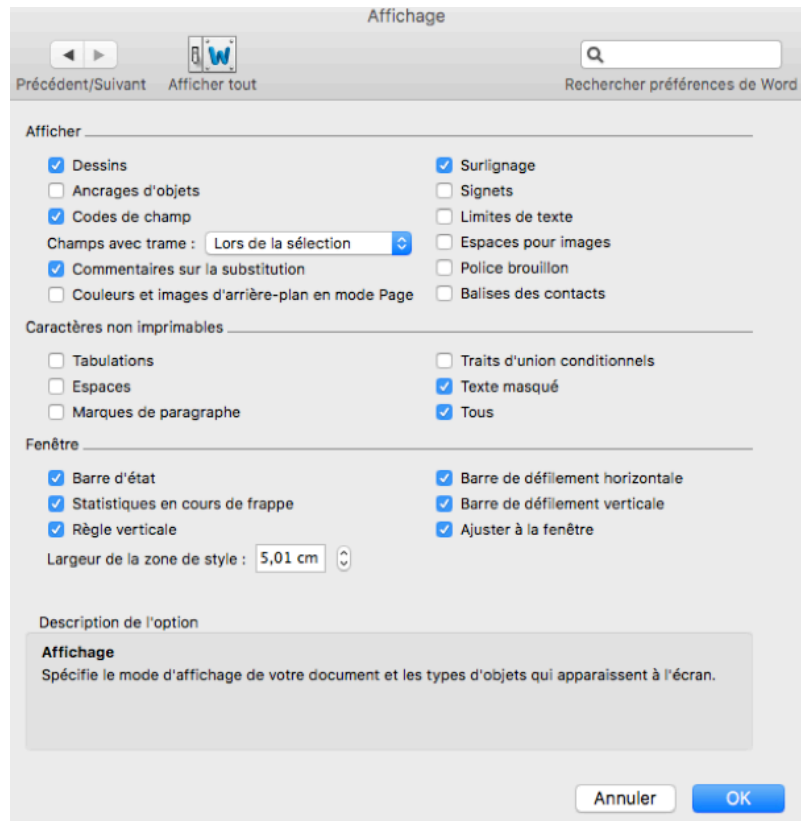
Affichage

Précédent/Suivant Afficher tout

Rechercher préférences de Word

Afficher

Dessins
Ancrages d'objets
Codes de champ
Champs avec trame : Lors de la sélection
Commentaires sur la substitution
Couleurs et images d'arrière-plan en mode Page

Surlignage
Signets
Limites de texte
Espaces pour images
Police brouillon
Balises des contacts

Caractères non imprimables

Tabulations
Espaces
Marques de paragraphe

Traits d'union conditionnels
Texte masqué
Tous

Fenêtre

Barre d'état
Statistiques en cours de frappe
Règle verticale
Largeur de la zone de style : 5,01 cm

Barre de défilement horizontale
Barre de défilement verticale
Ajuster à la fenêtre

Description de l'option

Affichage
Spécifie le mode d'affichage de votre document et les types d'objets qui apparaissent à l'écran.

Annuler OK